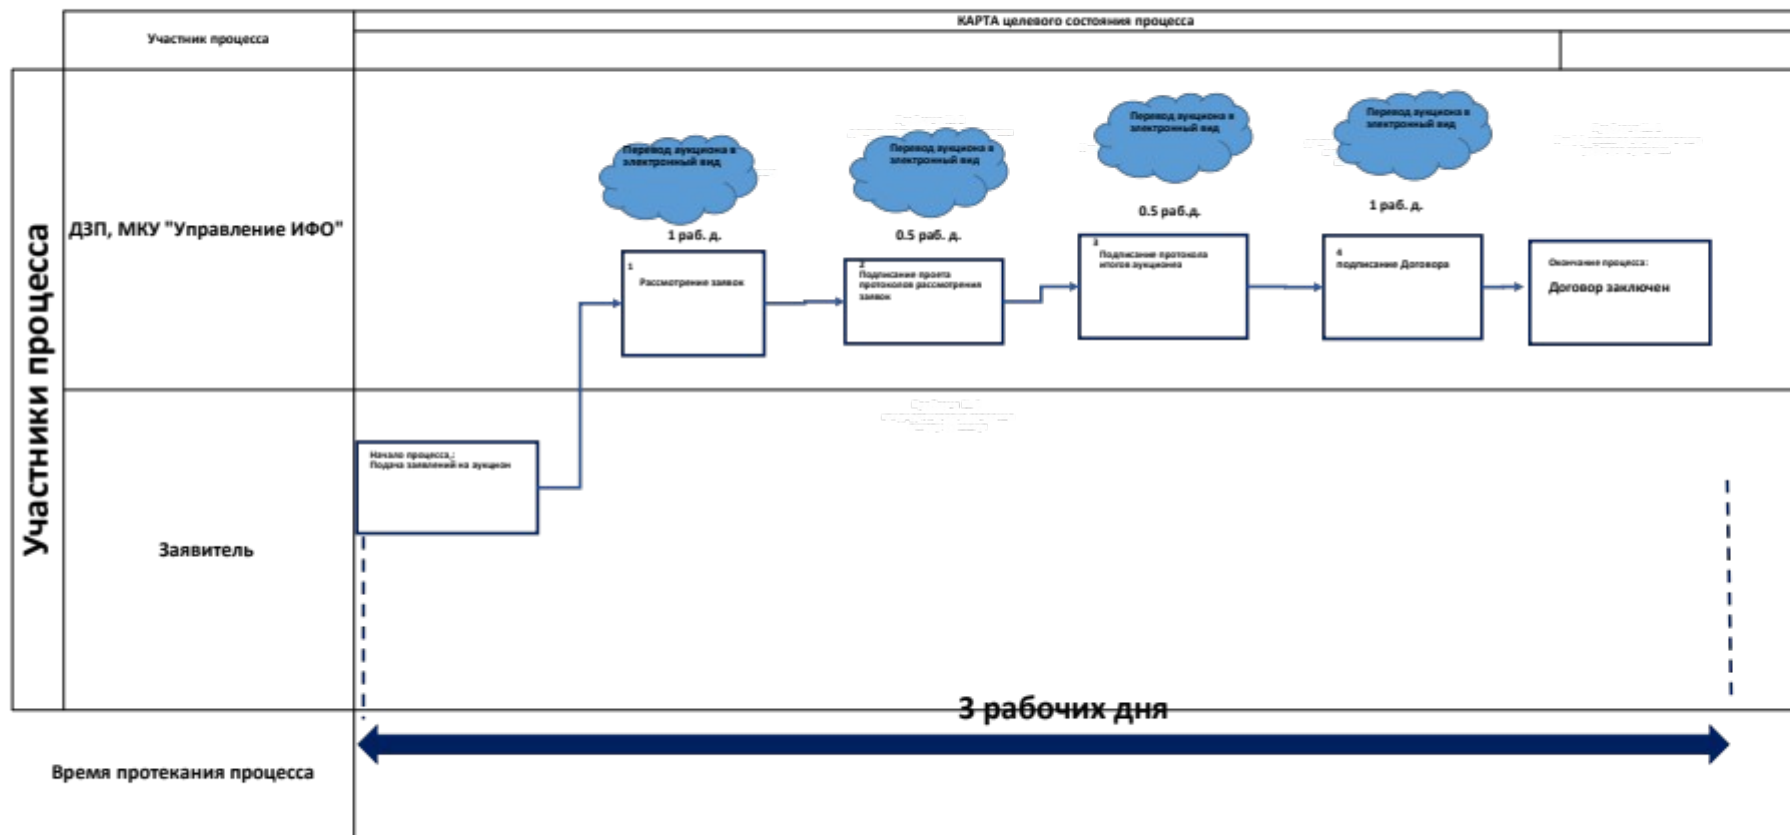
Участник процесса

КАРТА целевого состояния процесса

Участники процесса

ДЗП, МКУ "Управление ИФО"

Перевод аукциона в электронный вид

1 раб. д.

1
Рассмотрение заявок

Перевод аукциона в электронный вид

0.5 раб. д.

2
Подписание проекта протоколов рассмотрения заявок

Перевод аукциона в электронный вид

0.5 раб.д.

3
Подписание протокола итогов аукциона

Перевод аукциона в электронный вид

1 раб. д.

4
подписание Договора

Окончание процесса:
Договор заключен

Заявитель

Начало процесса,:
Подача заявлений на аукцион

3 рабочих дня

Время протекания процесса